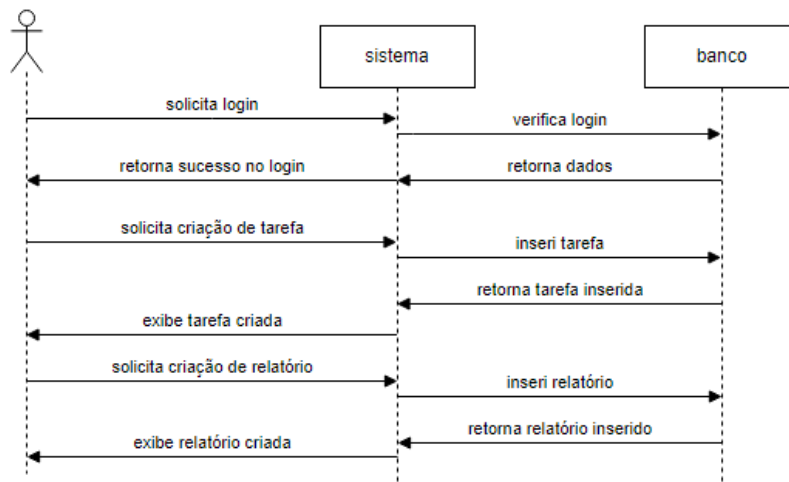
sistema

banco

solicita login

verifica login

retorna sucesso no login

retorna dados

solicita criação de tarefa

inseri tarefa

retorna tarefa inserida

exibe tarefa criada

solicita criação de relatório

inseri relatório

retorna relatório inserido

exibe relatório criada